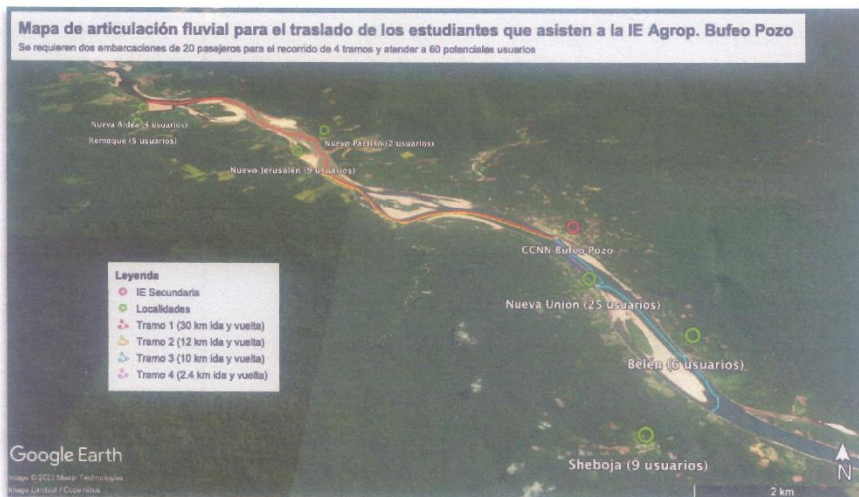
Mapa de articulación fluvial para el traslado de los estudiantes que asisten a la IE Agrop. Bufeo Pozo
Se requieren dos embarcaciones de 20 pasajeros para el recorrido de 4 tramos y atender a 60 potenciales usuarios

Nueva Aldea (5 usuarios)
Remoque (5 usuarios)
Nuevo Paraíso (2 usuarios)
Nuevo Jerusalén (9 usuarios)
CCNN Bufeo Pozo
Nueva Unión (25 usuarios)
Belén (6 usuarios)
Sheboja (9 usuarios)

Leyenda
IE Secundaria
Localidades
Tramo 1 (30 km ida y vuelta)
Tramo 2 (12 km ida y vuelta)
Tramo 3 (10 km ida y vuelta)
Tramo 4 (2.4 km ida y vuelta)

Google Earth
Image © 2021 Maxar Technologies
Image Landsat / Copernicus
2 km
N